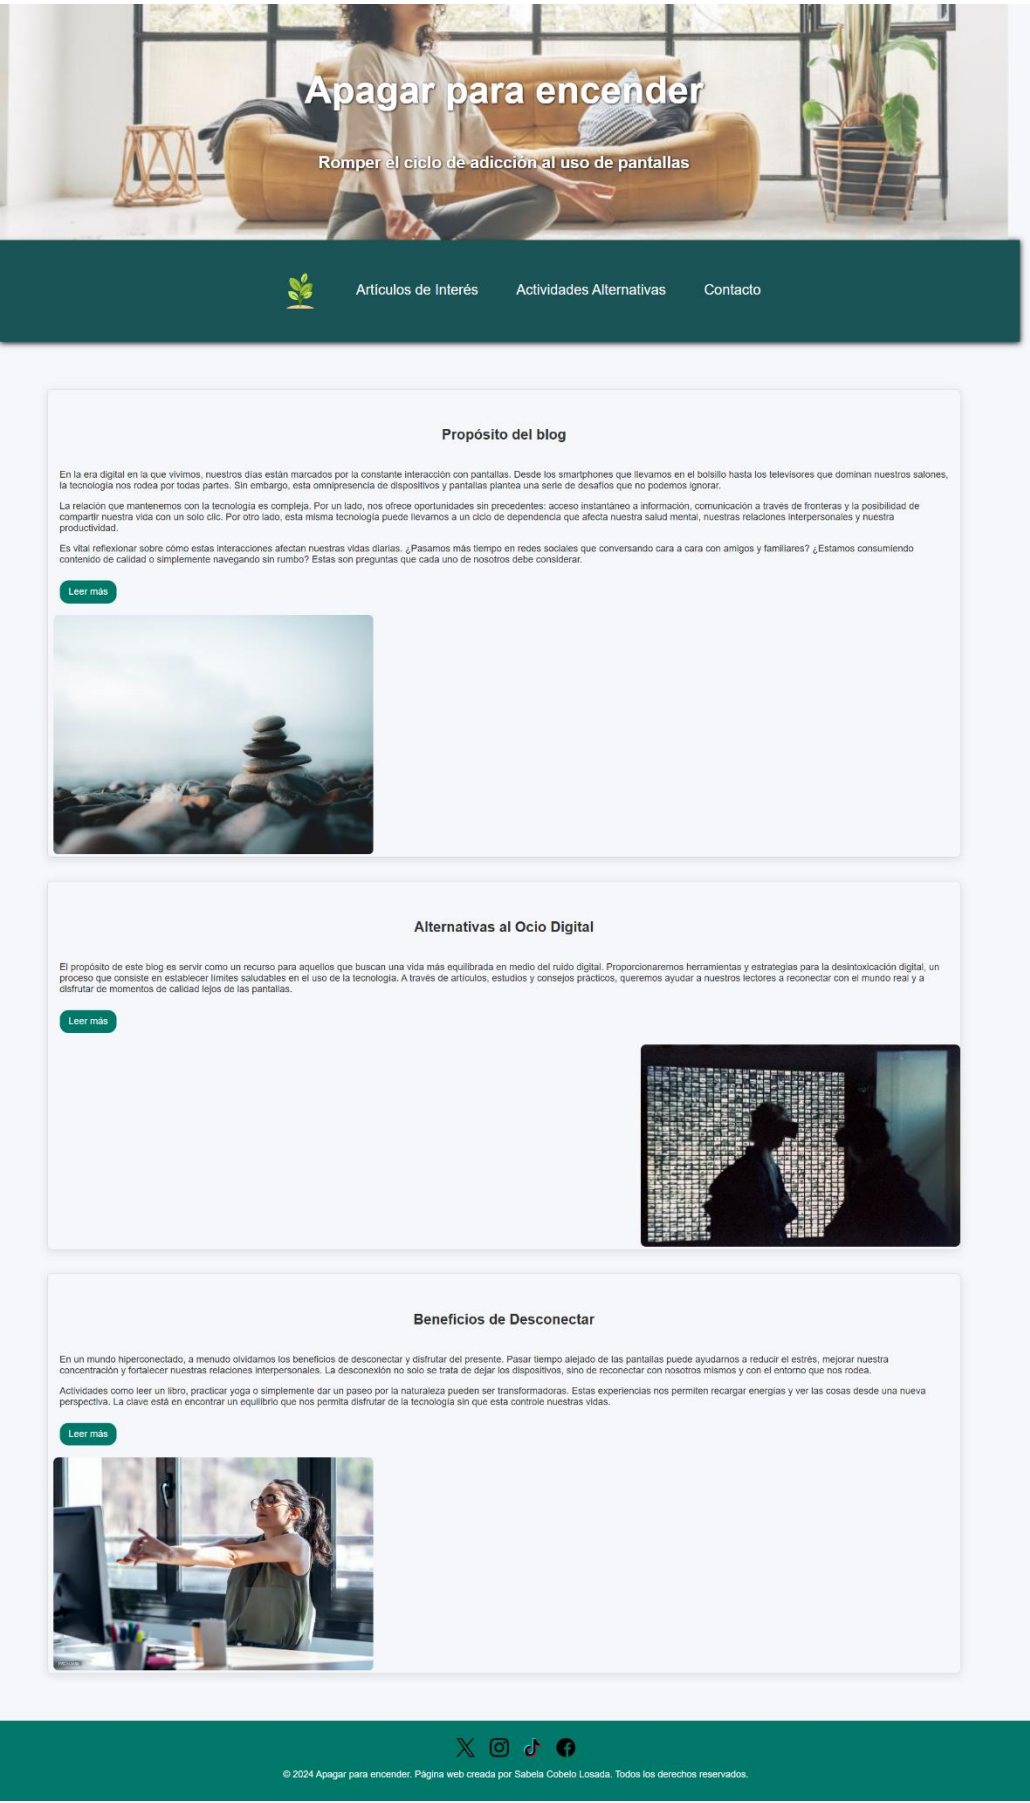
Apagar para encender

Romper el ciclo de adicción al uso de pantallas

Artículos de Interés Actividades Alternativas Contacto

Propósito del blog

En la era digital en la que vivimos, nuestros días están marcados por la constante interacción con pantallas. Desde los smartphones que llevamos en el bolsillo hasta los televisores que dominan nuestros salones, la tecnología nos rodea por todas partes. Sin embargo, esta omnipresencia de dispositivos y pantallas plantea una serie de desafíos que no podemos ignorar.

La relación que mantenemos con la tecnología es compleja. Por un lado, nos ofrece oportunidades sin precedentes: acceso instantáneo a información, comunicación a través de fronteras y la posibilidad de compartir nuestra vida con un solo clic. Por otro lado, esta misma tecnología puede llevarnos a un ciclo de dependencia que afecta nuestra salud mental, nuestras relaciones interpersonales y nuestra productividad.

Es vital reflexionar sobre cómo estas interacciones afectan nuestras vidas diarias. ¿Pasamos más tiempo en redes sociales que conversando cara a cara con amigos y familiares? ¿Estamos consumiendo contenido de calidad o simplemente navegando sin rumbo? Estas son preguntas que cada uno de nosotros debe considerar.

Leer más

Alternativas al Ocio Digital

El propósito de este blog es servir como un recurso para aquellos que buscan una vida más equilibrada en medio del ruido digital. Proporcionaremos herramientas y estrategias para la desintoxicación digital, un proceso que consiste en establecer límites saludables en el uso de la tecnología. A través de artículos, estudios y consejos prácticos, queremos ayudar a nuestros lectores a reconectar con el mundo real y a disfrutar de momentos de calidad lejos de las pantallas.

Leer más

Beneficios de Desconectar

En un mundo hiperconectado, a menudo olvidamos los beneficios de desconectar y disfrutar del presente. Pasar tiempo alejado de las pantallas puede ayudarnos a reducir el estrés, mejorar nuestra concentración y fortalecer nuestras relaciones interpersonales. La desconexión no solo se trata de dejar los dispositivos, sino de reconectar con nosotros mismos y con el entorno que nos rodea.

Actividades como leer un libro, practicar yoga o simplemente dar un paseo por la naturaleza pueden ser transformadoras. Estas experiencias nos permiten recargar energías y ver las cosas desde una nueva perspectiva. La clave está en encontrar un equilibrio que nos permita disfrutar de la tecnología sin que esta controle nuestras vidas.

Leer más

© 2024 Apagar para encender. Página web creada por Sabela Cobelo Losada. Todos los derechos reservados.